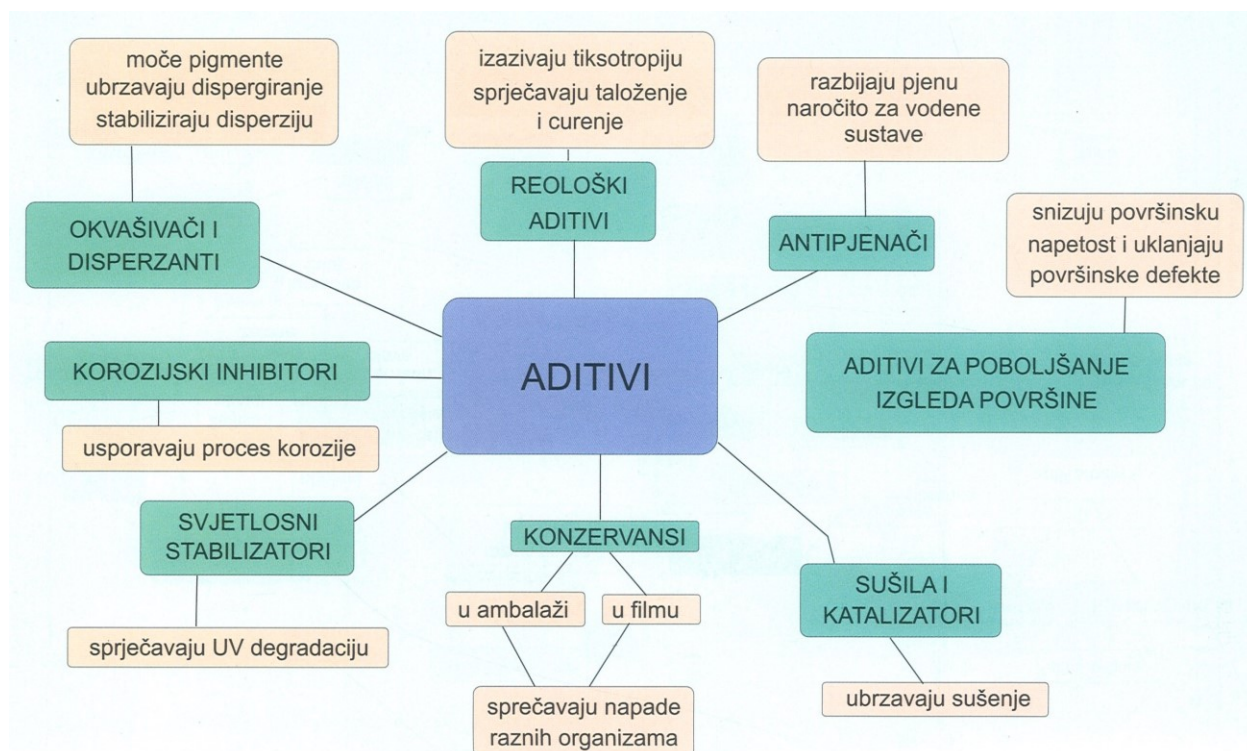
ADITIVI

moče pigmente ubrzavaju dispergiranje stabiliziraju disperziju

OKVAŠIVAČI I DISPERZANTI

izazivaju tiksotropiju sprječavaju taloženje i curenje

REOLOŠKI ADITIVI

razbijaju pjenu naročito za vodene sustave

ANTIPJENAČI

snizuju površinsku napetost i uklanjaju površinske defekte

ADITIVI ZA POBOLJŠANJE IZGLEDA POVRŠINE

KOROZIJSKI INHIBITORI

usporavaju proces korozije

SVJETLOSNI STABILIZATORI

sprječavaju UV degradaciju

KONZERVANSI

u ambalaži

u filmu

sprečavaju napade raznih organizama

SUŠILA I KATALIZATORI

ubrzavaju sušenje